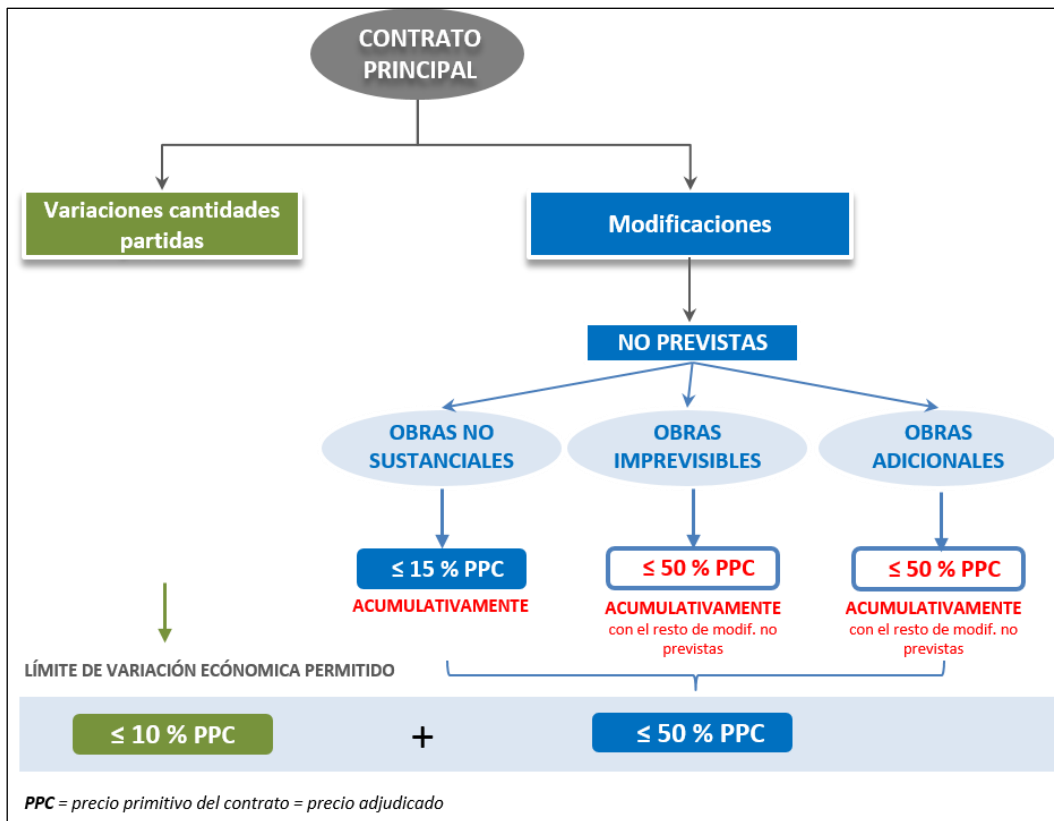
CONTRATO PRINCIPAL

Variaciones cantidades partidas

Modificaciones

NO PREVISTAS

OBRAS NO SUSTANCIALES

OBRAS IMPREVISIBLES

OBRAS ADICIONALES

$\leq$ 15 % PPC
ACUMULATIVAMENTE

$\leq$ 50 % PPC
ACUMULATIVAMENTE
con el resto de modif. no previstas

$\leq$ 50 % PPC
ACUMULATIVAMENTE
con el resto de modif. no previstas

LÍMITE DE VARIACIÓN ECÓNOMICA PERMITIDO

$\leq$ 10 % PPC + $\leq$ 50 % PPC

PPC = precio primitivo del contrato = precio adjudicado